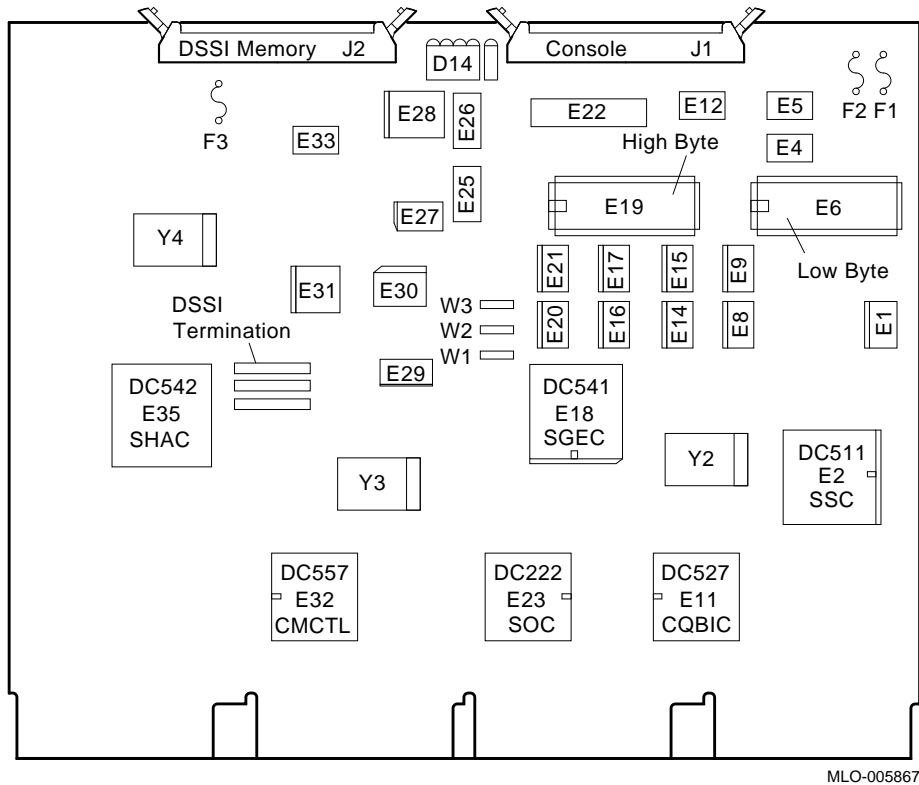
DSSI Memory J2
D14
Console J1
F2 F1
F3
E28
E26
E22
E12
E5
E33
E4
High Byte
E25
E27
E19
E6
Y4
E21
E17
E15
E9
Low Byte
E31
E30
W3
E20
E16
E14
E8
E1
DSSI Termination
W2
W1
E29
DC542
E35
SHAC
DC541
E18
SGEC
Y2
DC511
E2
SSC
Y3
DC557
E32
CMCTL
DC222
E23
SOC
DC527
E11
CQBIC
MLO-005867